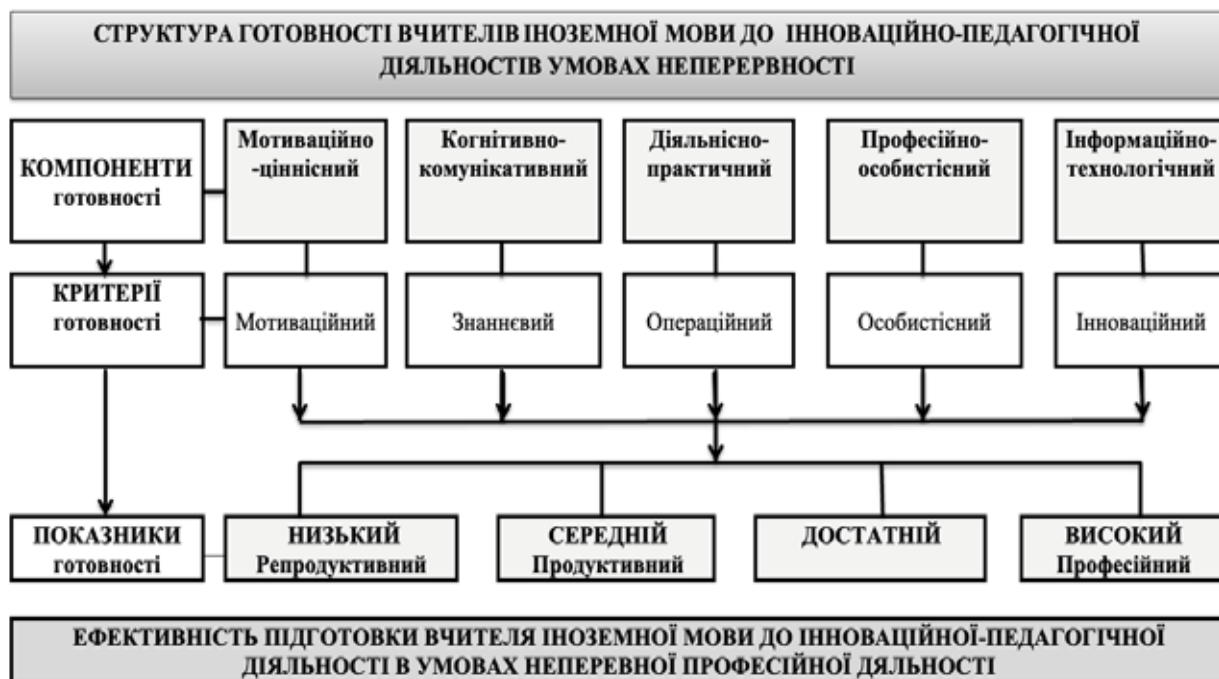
СТРУКТУРА ГОТОВНОСТІ ВЧИТЕЛІВ ІНОЗЕМНОЇ МОВИ ДО ІННОВАЦІЙНО-ПЕДАГОГІЧНОЇ ДІЯЛЬНОСТІВ УМОВАХ НЕПЕРЕРВНОСТІ

КОМПОНЕНТИ готовності

Мотиваційно -ціннісний

Когнітивно-комунікативний

Діяльнісно-практичний

Професійно-особистісний

Інформаційно-технологічний

КРИТЕРІЇ готовності

Мотиваційний

Знаннєвий

Операційний

Особистісний

Інноваційний

ПОКАЗНИКИ готовності

НИЗЬКИЙ Репродуктивний

СЕРЕДНІЙ Продуктивний

ДОСТАТНІЙ

ВИСОКИЙ Професійний

ЕФЕКТИВНІСТЬ ПІДГОТОВКИ ВЧИТЕЛЯ ІНОЗЕМНОЇ МОВИ ДО ІННОВАЦІЙНОЇ-ПЕДАГОГІЧНОЇ ДІЯЛЬНОСТІ В УМОВАХ НЕПЕРЕВНОЇ ПРОФЕСІЙНОЇ ДЯЛЬНОСТІ